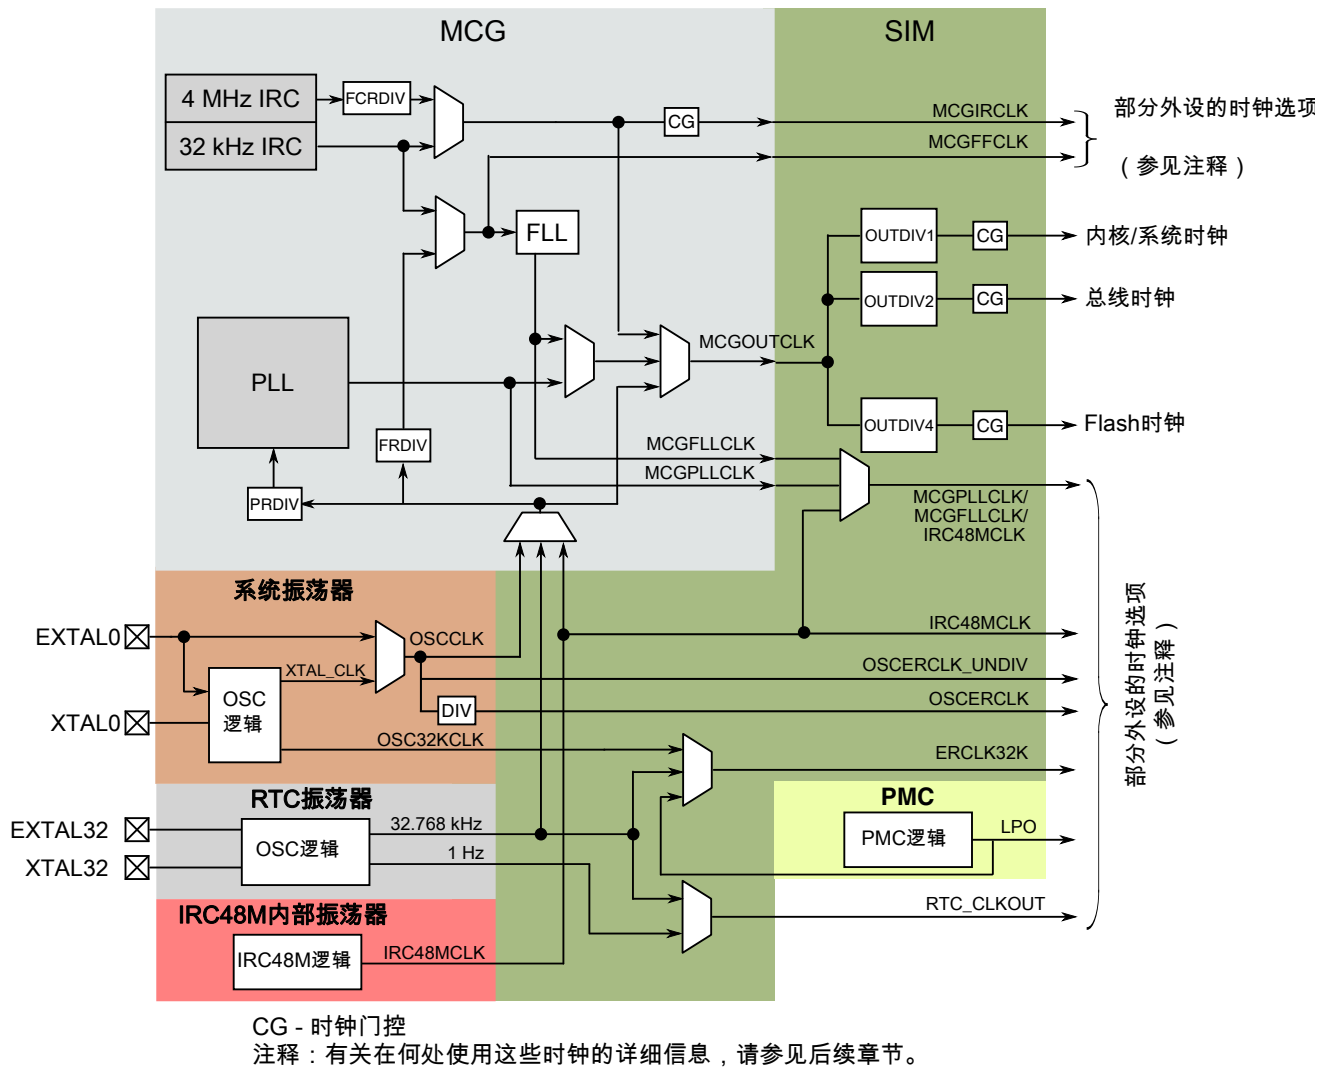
MCG

SIM

4 MHz IRC

32 kHz IRC

FCRDIV

CG

MCGIRCLK

MCGFFCLK

部分外设的时钟选项

（参见注释）

FLL

OUTDIV1

CG

内核/系统时钟

OUTDIV2

CG

总线时钟

PLL

MCGOUTCLK

OUTDIV4

CG

Flash时钟

FRDIV

MCGFLLCLK

MCGPLLCLK

PRDIV

MCGPLLCLK/
MCGFLLCLK/
IRC48MCLK

系统振荡器

EXTAL0

OSCCLK

IRC48MCLK

XTAL_CLK

OSCERCLK_UNDIV

OSC
逻辑

OSCERCLK

XTAL0

DIV

OSC32KCLK

ERCLK32K

部分外设的时钟选项
（参见注释）

RTC振荡器

PMC

EXTAL32

OSC逻辑

32.768 kHz

PMC逻辑

LPO

XTAL32

1 Hz

IRC48M内部振荡器

RTC_CLKOUT

IRC48M逻辑

IRC48MCLK

CG - 时钟门控
注释：有关在何处使用这些时钟的详细信息，请参见后续章节。